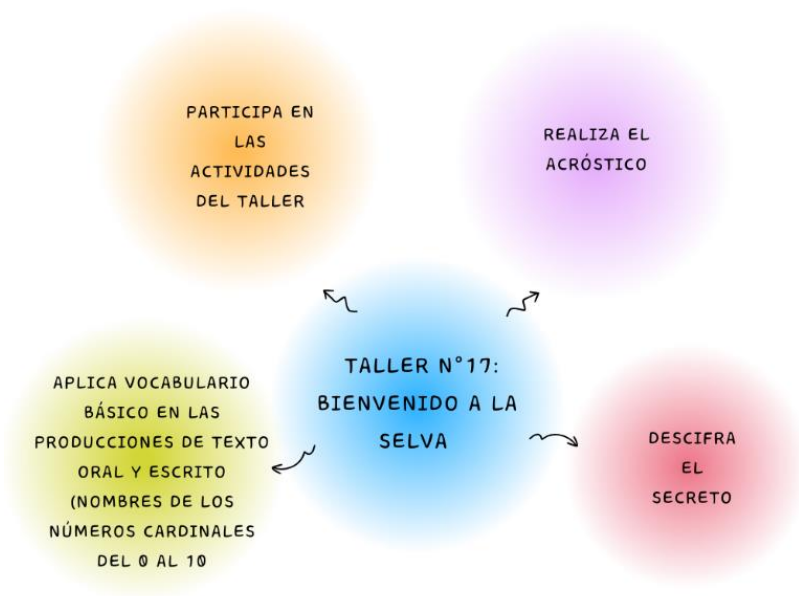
PARTICIPA EN LAS ACTIVIDADES DEL TALLER

REALIZA EL ACRÓSTICO

TALLER N°17: BIENVENIDO A LA SELVA

APLICA VOCABULARIO BÁSICO EN LAS PRODUCCIONES DE TEXTO ORAL Y ESCRITO (NOMBRES DE LOS NÚMEROS CARDINALES DEL 0 AL 10

DESCIFRA EL SECRETO